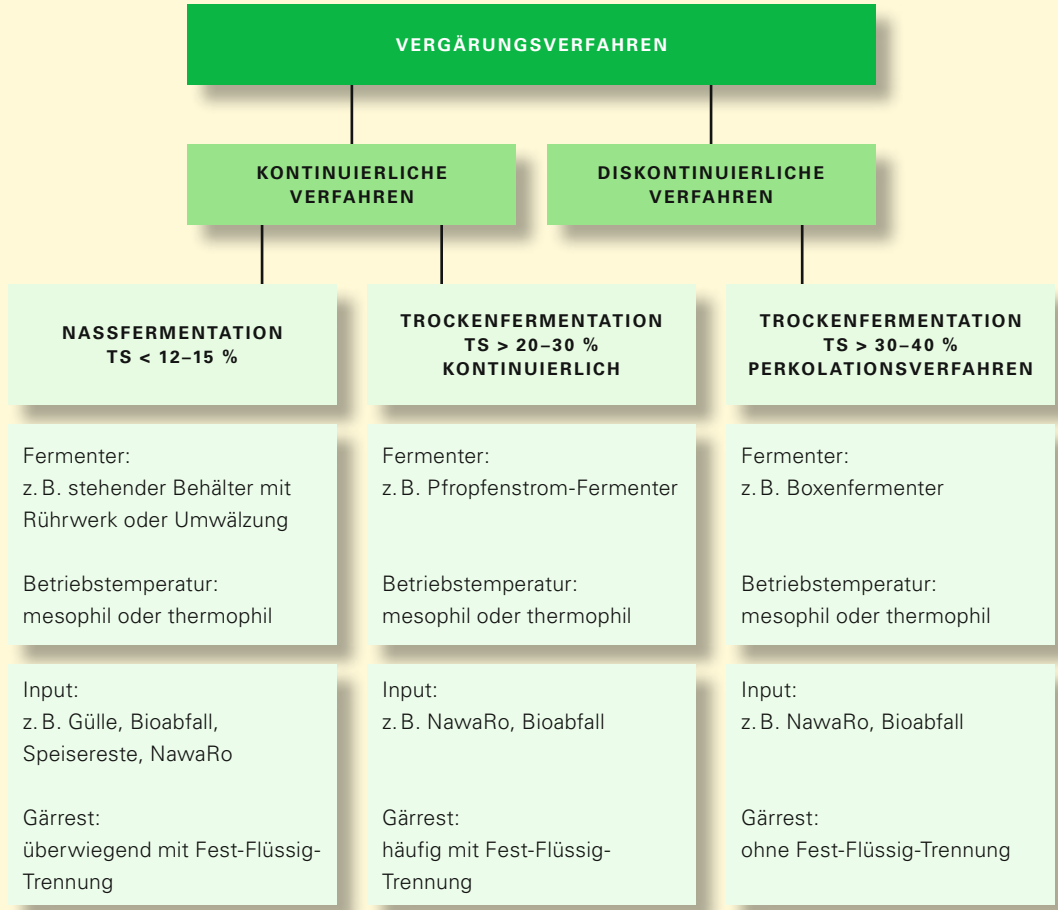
VERGÄRUNGSVERFAHREN

KONTINUIERLICHE VERFAHREN

DISKONTINUIERLICHE VERFAHREN

NASSFERMENTATION
TS < 12–15 %

Fermenter:
z. B. stehender Behälter mit Rührwerk oder Umwälzung

Betriebstemperatur:
mesophil oder thermophil

Input:
z. B. Gülle, Bioabfall, Speisereste, NawaRo

Gärrest:
überwiegend mit Fest-Flüssig-Trennung

TROCKENFERMENTATION
TS > 20–30 %
KONTINUIERLICH

Fermenter:
z. B. Pfropfenstrom-Fermenter

Betriebstemperatur:
mesophil oder thermophil

Input:
z. B. NawaRo, Bioabfall

Gärrest:
häufig mit Fest-Flüssig-Trennung

TROCKENFERMENTATION
TS > 30–40 %
PERKOLATIONSVERFAHREN

Fermenter:
z. B. Boxenfermenter

Betriebstemperatur:
mesophil oder thermophil

Input:
z. B. NawaRo, Bioabfall

Gärrest:
ohne Fest-Flüssig-Trennung